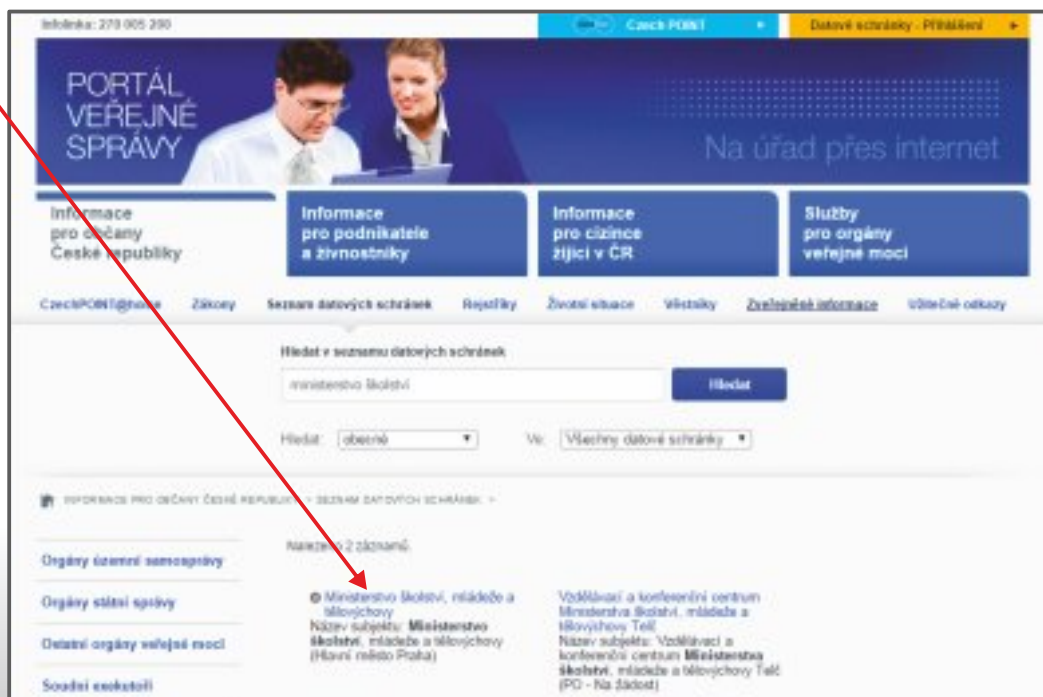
Infolinka: 270 005 200

Czech POINT

Datové schránky - Přihlášení

PORTÁL VEŘEJNÉ SPRÁVY

Na úřad přes internet

Informace pro občany České republiky

Informace pro podnikatele a živnostníky

Informace pro cizince žijící v ČR

Služby pro orgány veřejné moci

CzechPOINT@home | Zákony | Seznam datových schránek | Rejstříky | Životní situace | Věstníky | Zveřejněné informace | Užitečné odkazy

Hledat v seznamu datových schránek

ministerstvo školství

Hledat

Hledat: obecně

Ve: Všechny datové schránky

INFORMACE PRO OBČANY ČESKÉ REPUBLIKY > SEZNAM DATOVÝCH SCHRÁNEK >

Orgány územní samosprávy

Orgány státní správy

Ostatní orgány veřejné moci

Soudní exekutoři

Nalezeno 2 záznamů.

Ministerstvo školství, mládeže a tělovýchovy
Název subjektu: Ministerstvo školství, mládeže a tělovýchovy
(Hlavní město Praha)

Vzdělávací a konferenční centrum Ministerstva školství, mládeže a tělovýchovy Telč
Název subjektu: Vzdělávací a konferenční centrum Ministerstva školství, mládeže a tělovýchovy Telč
(PO - Na žádost)